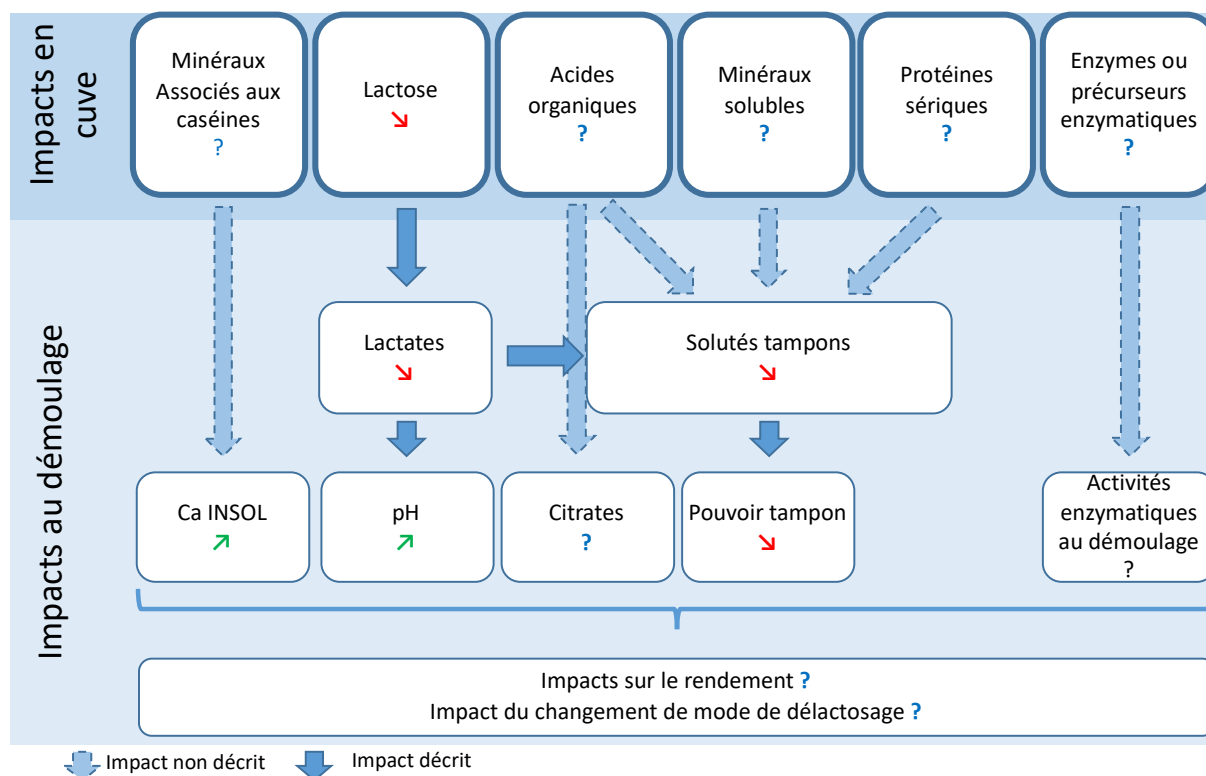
Impacts en cuve

Minéraux Associés aux caséines
?

Lactose
↘

Acides organiques
?

Minéraux solubles
?

Protéines sériques
?

Enzymes ou précurseurs enzymatiques
?

Impacts au démoulage

Lactates
↘

Solutés tampons
↘

Ca INSOL
↗

pH
↗

Citrates
?

Pouvoir tampon
↘

Activités enzymatiques au démoulage
?

Impacts sur le rendement ?
Impact du changement de mode de délactosage ?

Impact non décrit
Impact décrit